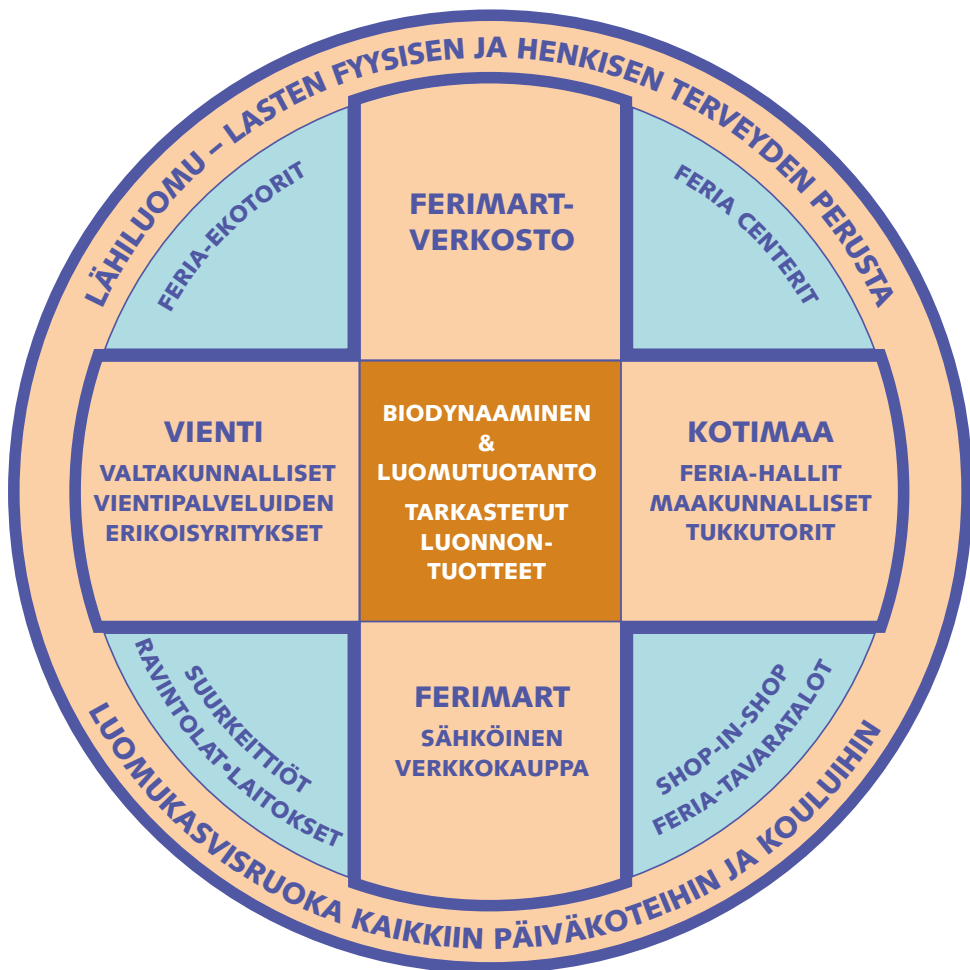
LÄHILUOMU – LASTEN FYYSISEN JA HENKISEN TERVEYDEN PERUSTA

FERIA-EKOTORIT

FERIMART-VERKOSTO

FERIA CENTERIT

VIENTI
VALTAKUNNALLISET
VIENTIPALVELUIDEN
ERIKOISYRITYKSET

BIODYNAAMINEN
&
LUOMUTUOTANTO
TARKASTETUT
LUONNON-TUOTTEET

KOTIMAA
FERIA-HALLIT
MAAKUNNALLISET
TUKKUTORIT

SUURKEITTIÖT
RAVINTOLAT•LAITOKSET

FERIMART
SÄHKÖINEN
VERKKOKAUPPA

SHOP-IN-SHOP
FERIA-TAVARATALOT

LUOMUKASVISRUOKA KAIKKIIN PÄIVÄKOTEIHIN JA KOULUIHIN